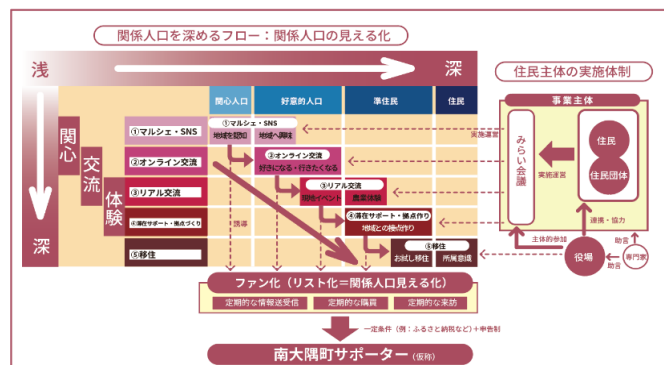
関係人口を深めるフロー：関係人口の見える化

浅

深

関心

交流

体験

深

関心人口

好意的人口

準住民

住民

①マルシェ・SNS

②オンライン交流

③リアル交流

④滞在サポート・拠点づくり

⑤移住

①マルシェ・SNS

地域を認知

地域へ興味

②オンライン交流

好きになる・行きたくなる

③リアル交流

現地イベント

農業体験

④滞在サポート・拠点作り

地域との接点作り

⑤移住

お試し移住

所属意識

誘導

ファン化（リスト化＝関係人口見える化）

定期的な情報送受信

定期的な購買

定期的な来訪

一定条件（例：ふるさと納税など）＋申告制

南大隅町サポーター（仮称）

住民主体の実施体制

事業主体

みらい会議

住民

住民団体

実施運営

実施運営

連携・協力

主体的参加

役場

助言

専門家

助言